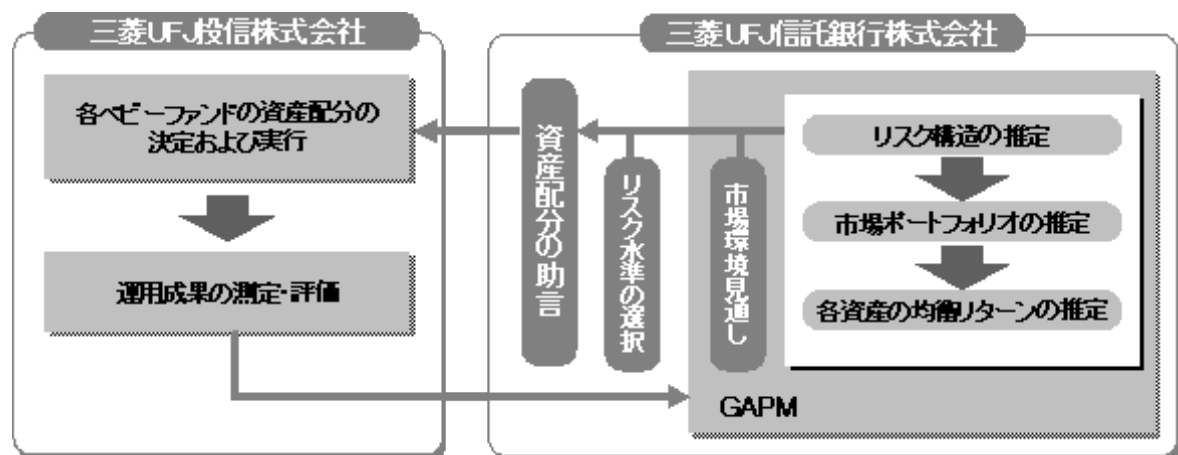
三菱UFJ投信株式会社

各ベビーファンドの資産配分の決定および実行

運用成果の測定・評価

三菱UFJ信託銀行株式会社

資産配分の助言

リスク水準の選択

市場環境見通し

リスク構造の推定

市場ポートフォリオの推定

各資産の均衡リターンの推定

GAPM